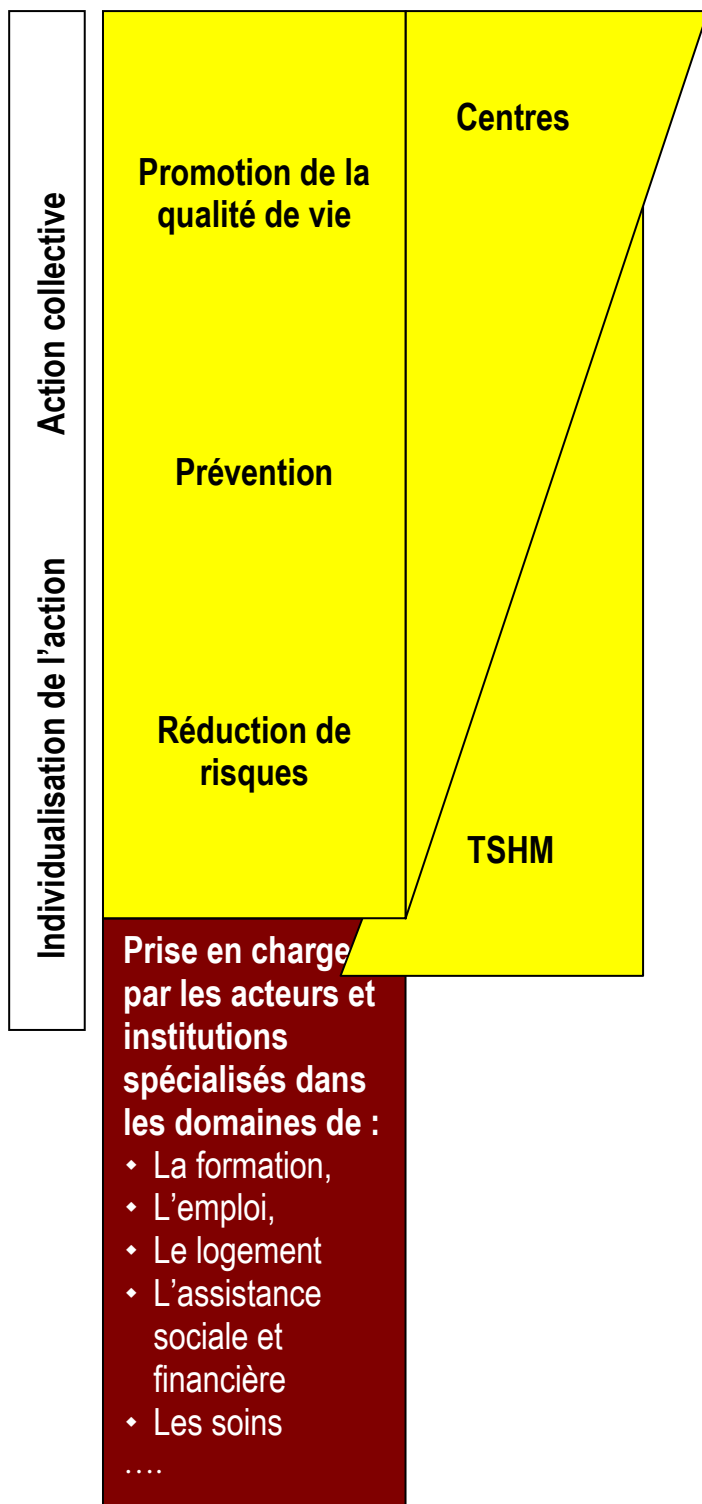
Action collective

Individualisation de l'action

Promotion de la qualité de vie

Prévention

Réduction de risques

Centres

TSHM

Prise en charge par les acteurs et institutions spécialisés dans les domaines de :

- La formation,
- L'emploi,
- Le logement
- L'assistance sociale et financière
- Les soins

….